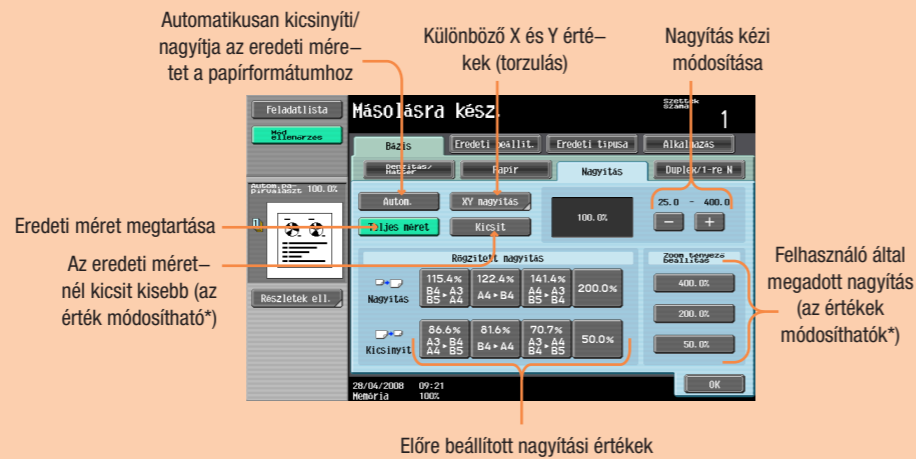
Automatikusan kicsinyíti/ nagyítja az eredeti méretet a papírformátumhoz

Különböző X és Y értékek (torzulás)

Nagyítás kézi módosítása

Feladatlista

Másolásra kész.

Szettek száma

1

Mód ellenőrzés

Bázis

Eredeti beállít.

Eredeti típusa

Alkalmazás

Denzitás/ háttér

Papír

Nagyítás

Duplex/1-re N

Autom.papír Pirualazit 100.0%

Autom.

XY nagyítás

100.0%

25.0 - 400.0

Eredeti méret megtartása

Teljes méret

Kicsit

Rögzített nagyítás

Zoom tényező beállítás

Az eredeti méretnél kicsit kisebb (az érték módosítható*)

Nagyítás

115.4% B4 ▸ A3 B5 ▸ A4

122.4% A4 ▸ B4

141.4% A4 ▸ A3 B5 ▸ B4

200.0%

400.0%

200.0%

Felhasználó által megadott nagyítás (az értékek módosíthatók*)

Részletek ell.

Kicsinyít

86.6% A3 ▸ B4 A4 ▸ B5

81.6% B4 ▸ A4

70.7% A3 ▸ A4 B4 ▸ B5

50.0%

50.0%

28/04/2008 09:21 Memória 100%

OK

Előre beállított nagyítási értékek